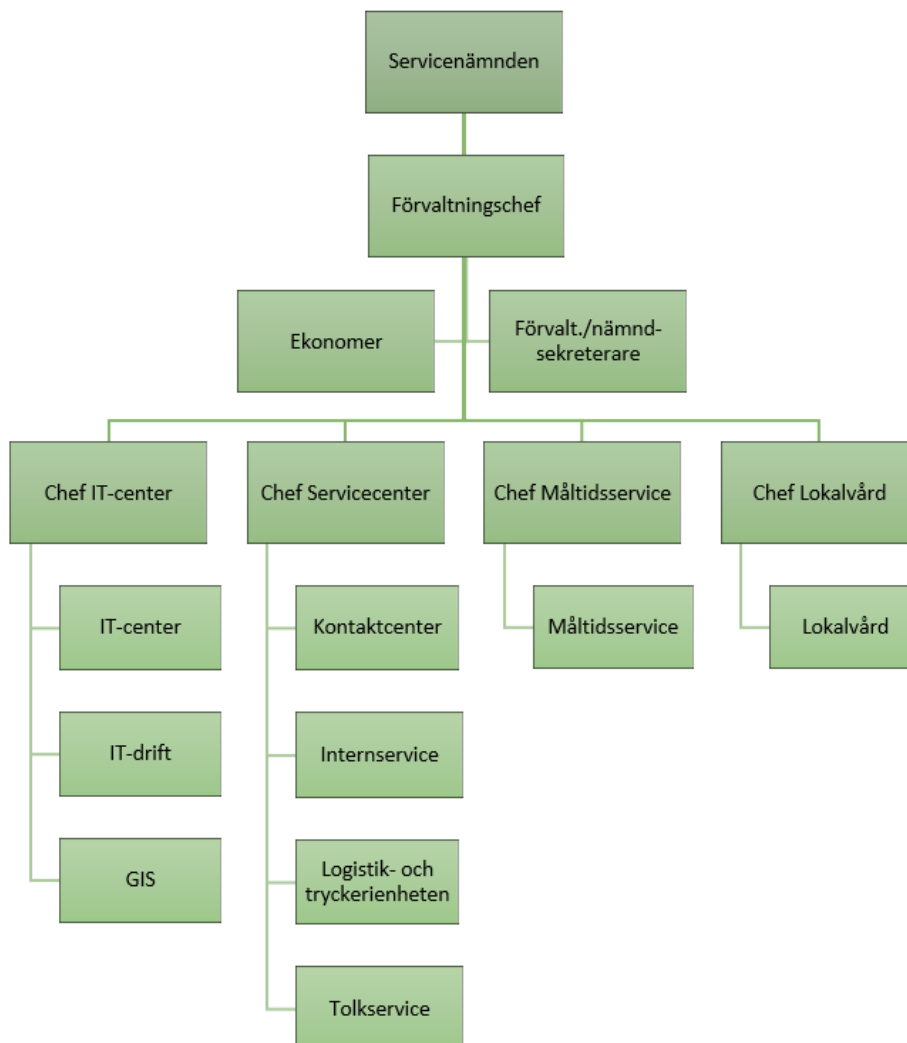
Servicenämnden

Förvaltningschef

Ekonomer

Förvalt./nämnd-sekreterare

Chef IT-center

Chef Servicecenter

Chef Måltidsservice

Chef Lokalvård

IT-center

IT-drift

GIS

Kontaktcenter

Internservice

Logistik- och tryckerienheten

Tolkservice

Måltidsservice

Lokalvård